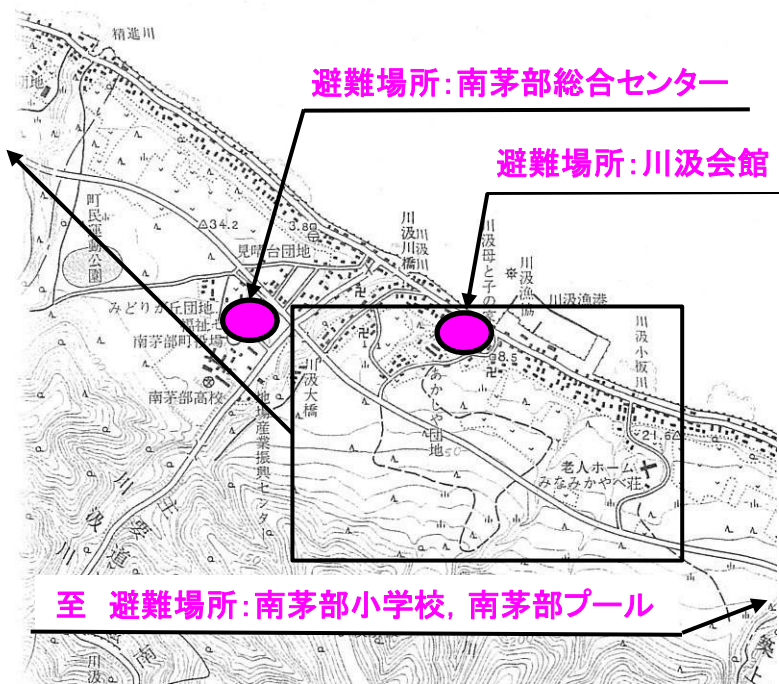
精進川

団地

避難場所:南茅部総合センター

避難場所:川汲会館

町民運動公園

△34.2

3.8

見晴台団地

川汲

川汲川

川汲橋

川汲母と子の家

川汲漁協

川汲漁港

川汲小板川

みどりが丘団地

福祉セ

南茅部町役場

南茅部高校

川汲大橋

あかしや団地

8.5

50

地場産業振興センター

21.6

老人ホーム みなみかやべ荘

川汲川

主要道

至 避難場所:南茅部小学校, 南茅部プール

川汲